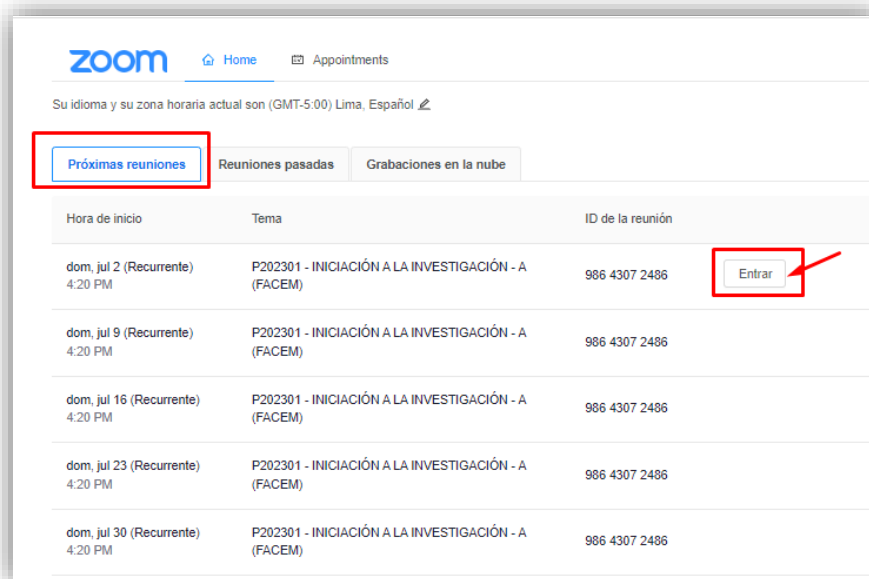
zoom Home Appointments

Su idioma y su zona horaria actual son (GMT-5:00) Lima, Español

Próximas reuniones Reuniones pasadas Grabaciones en la nube

| Hora de inicio | Tema | ID de la reunión | |
|---|---|---|---|
| dom, jul 2 (Recurrente) 4:20 PM | P202301 - INICIACIÓN A LA INVESTIGACIÓN - A (FACEM) | 986 4307 2486 | Entrar |
| dom, jul 9 (Recurrente) 4:20 PM | P202301 - INICIACIÓN A LA INVESTIGACIÓN - A (FACEM) | 986 4307 2486 | |
| dom, jul 16 (Recurrente) 4:20 PM | P202301 - INICIACIÓN A LA INVESTIGACIÓN - A (FACEM) | 986 4307 2486 | |
| dom, jul 23 (Recurrente) 4:20 PM | P202301 - INICIACIÓN A LA INVESTIGACIÓN - A (FACEM) | 986 4307 2486 | |
| dom, jul 30 (Recurrente) 4:20 PM | P202301 - INICIACIÓN A LA INVESTIGACIÓN - A (FACEM) | 986 4307 2486 | |